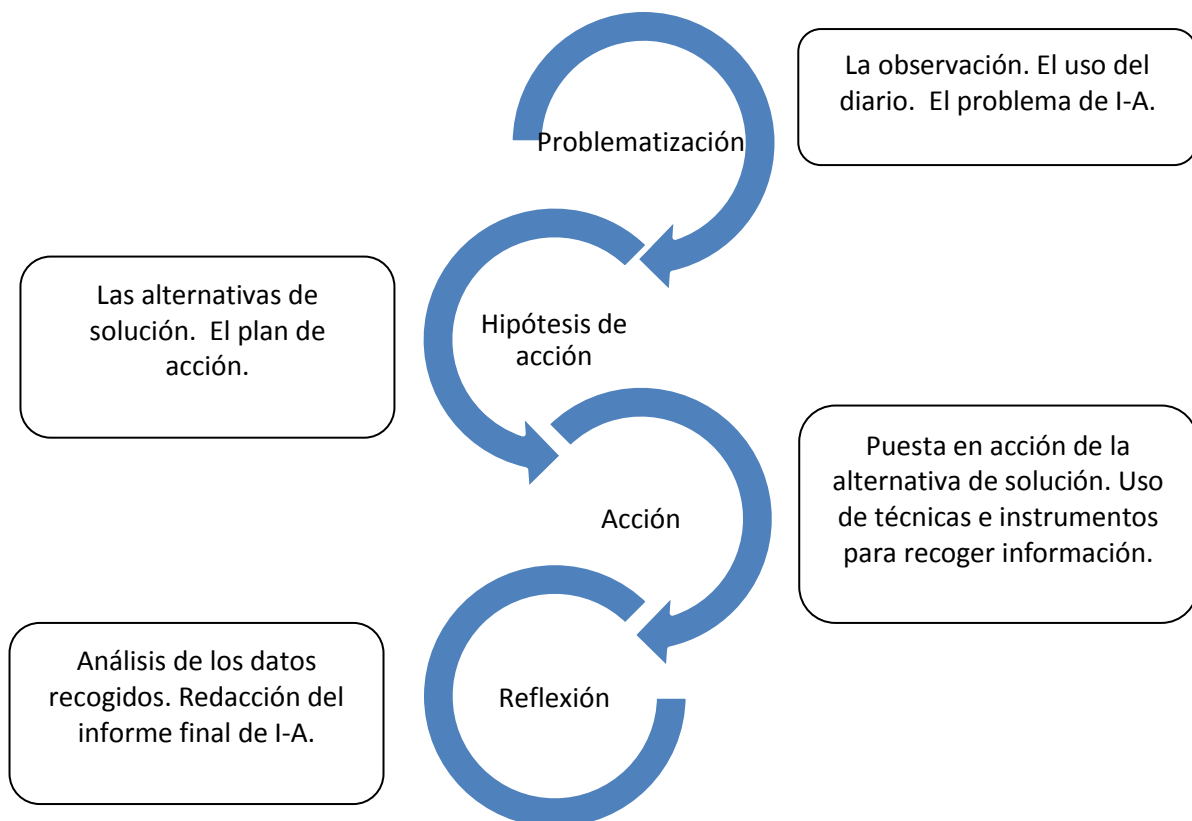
Problematización

La observación. El uso del diario. El problema de I-A.

Las alternativas de solución. El plan de acción.

Hipótesis de acción

Acción

Puesta en acción de la alternativa de solución. Uso de técnicas e instrumentos para recoger información.

Análisis de los datos recogidos. Redacción del informe final de I-A.

Reflexión